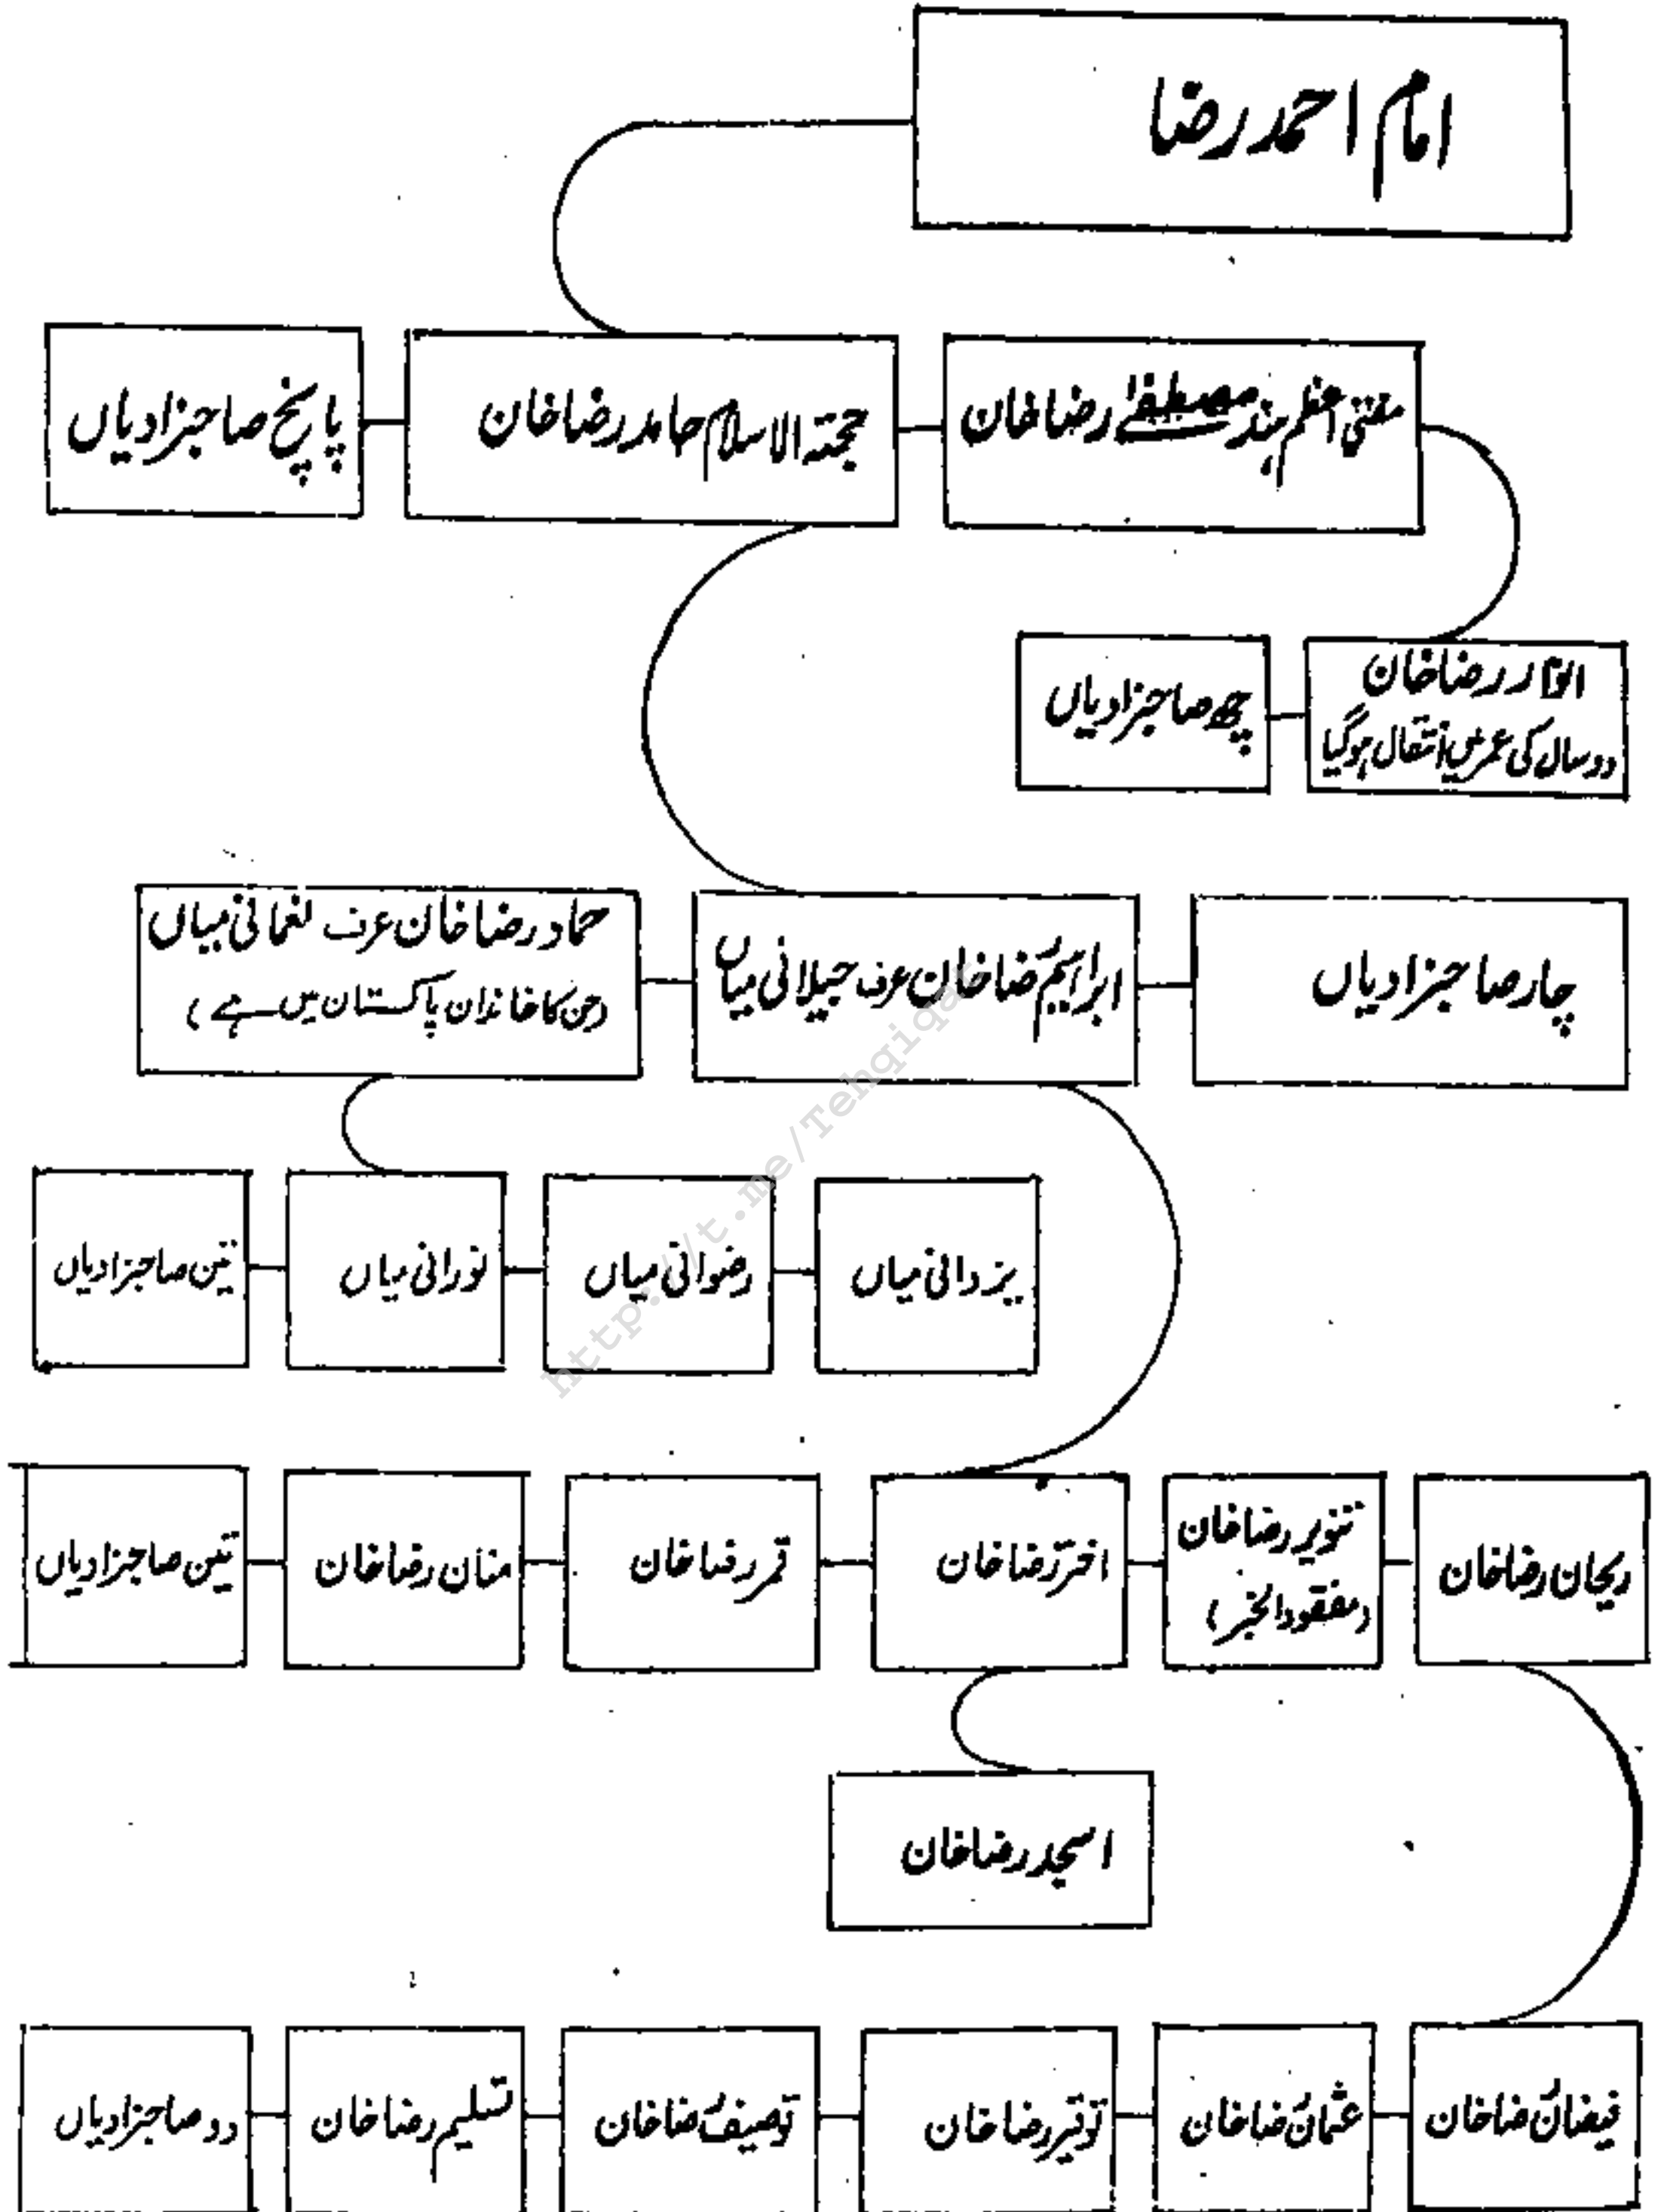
امام احمد رضا

مفتی اعظم ہند مصطفٰے رضا خان

حجۃ الاسلام حامد رضا خان

پانچ صاحبزادیاں

انوار رضا خان
دو سال کی عمر میں انتقال ہو گیا

چھ صاحبزادیاں

چار صاحبزادیاں

ابراہیم رضا خان عرف جیلانی میاں

حماد رضا خان عرف نعمانی میاں
(جن کا خاندان پاکستان میں ہے)

یزدانی میاں

رضوانی میاں

نورانی میاں

تین صاحبزادیاں

ریحان رضا خان

تنویر رضا خان
(مفقود الخبر)

اختر رضا خان

قمر رضا خان

منان رضا خان

تین صاحبزادیاں

اسجد رضا خان

فیضان رضا خان

عثمان رضا خان

توقیر رضا خان

توصیف رضا خان

تسلیم رضا خان

دو صاحبزادیاں

http://t.me/Tehqiqat